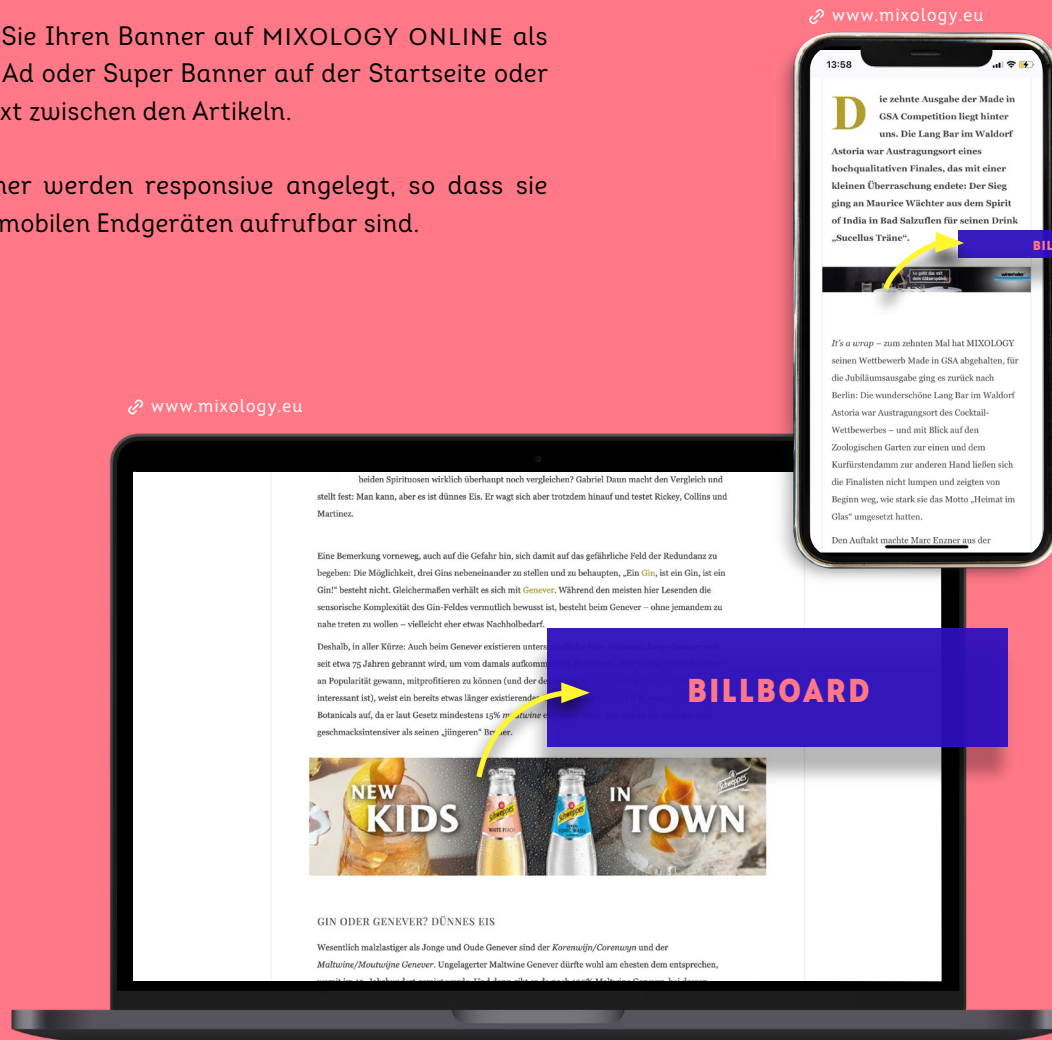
Sie Ihren Banner auf MIXOLOGY ONLINE als Ad oder Super Banner auf der Startseite oder xt zwischen den Artikeln.

ner werden responsive angelegt, so dass sie mobilen Endgeräten aufrufbar sind.

www.mixology.eu

13:58

Die zehnte Ausgabe der Made in GSA Competition liegt hinter uns. Die Lang Bar im Waldorf Astoria war Austragungsort eines hochqualitativen Finales, das mit einer kleinen Überraschung endete: Der Sieg ging an Maurice Wächter aus dem Spirit of India in Bad Salzuflen für seinen Drink „Sucellus Träne".

BIL

It's a wrap – zum zehnten Mal hat MIXOLOGY seinen Wettbewerb Made in GSA abgehalten, für die Jubiläumsausgabe ging es zurück nach Berlin: Die wunderschöne Lang Bar im Waldorf Astoria war Austragungsort des Cocktail-Wettbewerbes – und mit Blick auf den Zoologischen Garten zur einen und dem Kurfürstendamm zur anderen Hand ließen sich die Finalisten nicht lumpen und zeigten von Beginn weg, wie stark sie das Motto „Heimat im Glas" umgesetzt hatten.

Den Auftakt machte Marc Enzner aus der

www.mixology.eu

beiden Spirituosen wirklich überhaupt noch vergleichen? Gabriel Daun macht den Vergleich und stellt fest: Man kann, aber es ist dünnes Eis. Er wagt sich aber trotzdem hinauf und testet Rickey, Collins und Martinez.

Eine Bemerkung vorneweg, auch auf die Gefahr hin, sich damit auf das gefährliche Feld der Redundanz zu begeben: Die Möglichkeit, drei Gins nebeneinander zu stellen und zu behaupten, „Ein Gin, ist ein Gin, ist ein Gin!" besteht nicht. Gleichermaßen verhält es sich mit Genever. Während den meisten hier Lesenden die sensorische Komplexität des Gin-Feldes vermutlich bewusst ist, besteht beim Genever – ohne jemandem zu nahe treten zu wollen – vielleicht eher etwas Nachholbedarf.

Deshalb, in aller Kürze: Auch beim Genever existieren unters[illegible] seit etwa 75 Jahren gebrannt wird, um vom damals aufkomm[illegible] an Popularität gewann, mitprofitieren zu können (und der de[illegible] interessant ist), weist ein bereits etwas länger existierender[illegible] Botanicals auf, da er laut Gesetz mindestens 15% m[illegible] geschmacksintensiver als seinen „jüngeren" Br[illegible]er.

BILLBOARD

NEW KIDS IN TOWN

Schweppes

GIN ODER GENEVER? DÜNNES EIS

Wesentlich malzlastiger als Jonge und Oude Genever sind der Korenwijn/Corenwyn und der Maltwine/Moutwijne Genever. Ungelagerter Maltwine Genever dürfte wohl am ehesten dem entsprechen,